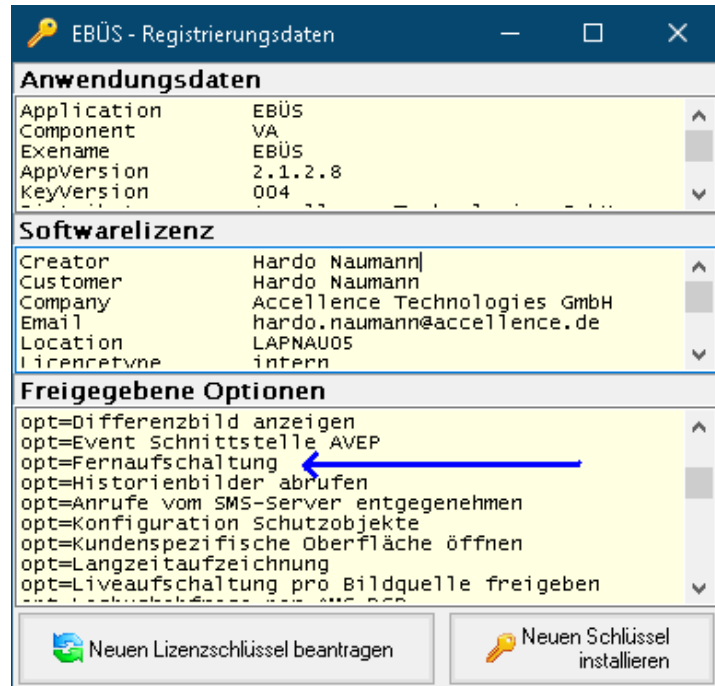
EBÜS - Registrierungsdaten

Anwendungsdaten

| | |
|---|---|
| Application | EBÜS |
| Component | VA |
| Exename | EBÜS |
| AppVersion | 2.1.2.8 |
| KeyVersion | 004 |

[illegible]

Softwarelizenz

| | |
|---|---|
| Creator | Hardo Naumann |
| Customer | Hardo Naumann |
| Company | Accellence Technologies GmbH |
| Email | hardo.naumann@accellence.de |
| Location | LAPNAU05 |
| Licencetype | intern |

Freigegebene Optionen

opt=Differenzbild anzeigen
opt=Event Schnittstelle AVEP
opt=Fernaufschaltung
opt=Historienbilder abrufen
opt=Anrufe vom SMS-Server entgegenehmen
opt=Konfiguration Schutzobjekte
opt=Kundenspezifische Oberfläche öffnen
opt=Langzeitaufzeichnung
opt=Liveaufschaltung pro Bildquelle freigeben
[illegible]

Neuen Lizenzschlüssel beantragen

Neuen Schlüssel installieren